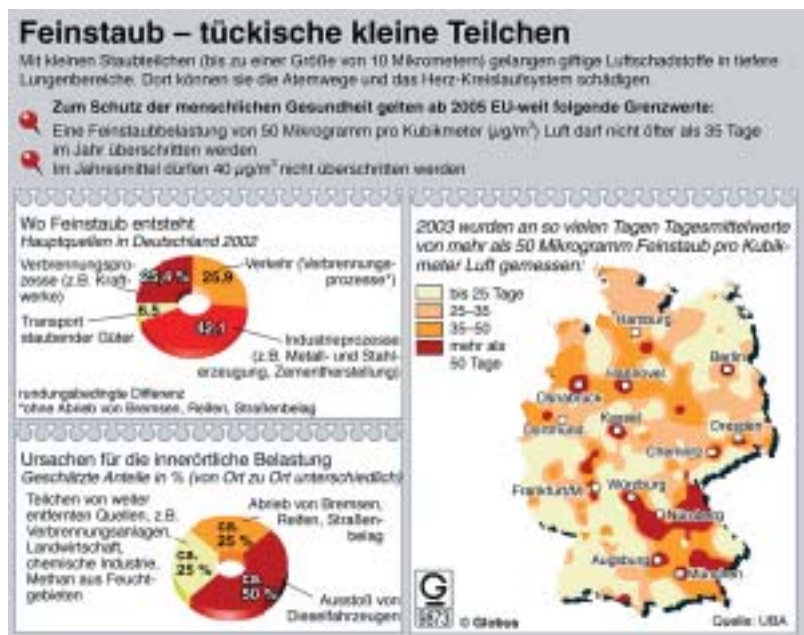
Feinstaub – tückische kleine Teilchen

Mit kleinen Staubteilchen (bis zu einer Größe von 10 Mikrometern) gelangen giftige Luftschadstoffe in tiefere Lungenbereiche. Dort können sie die Atemwege und das Herz-Kreislaufsystem schädigen.

Zum Schutz der menschlichen Gesundheit gelten ab 2005 EU-weit folgende Grenzwerte:

Eine Feinstaubbelastung von 50 Mikrogramm pro Kubikmeter (µg/m³) Luft darf nicht öfter als 35 Tage im Jahr überschritten werden

Im Jahresmittel dürfen 40 µg/m³ nicht überschritten werden

Wo Feinstaub entsteht
Hauptquellen in Deutschland 2002

Verbrennungsprozesse (z.B. Kraftwerke)
25,4 %
25,9
Verkehr (Verbrennungsprozesse*)
Transport staubender Güter
6,5
42,1
Industrieprozesse (z.B. Metall- und Stahlerzeugung, Zementherstellung)

rundungsbedingte Differenz
*ohne Abrieb von Bremsen, Reifen, Straßenbelag

Ursachen für die innerörtliche Belastung
Geschätzte Anteile in % (von Ort zu Ort unterschiedlich)

Teilchen von weiter entfernten Quellen, z.B. Verbrennungsanlagen, Landwirtschaft, chemische Industrie, Methan aus Feuchtgebieten
ca. 25 %
ca. 25 %
Abrieb von Bremsen, Reifen, Straßenbelag
ca. 50 %
Ausstoß von Dieselfahrzeugen

2003 wurden an so vielen Tagen Tagesmittelwerte von mehr als 50 Mikrogramm Feinstaub pro Kubikmeter Luft gemessen:

bis 25 Tage
25–35
35–50
mehr als 50 Tage

Hamburg
Berlin
Hannover
Osnabrück
Kassel
Dortmund
Dresden
Chemnitz
Frankfurt/M.
Würzburg
Nürnberg
Augsburg
München

G
9873
© Globus
Quelle: UBA